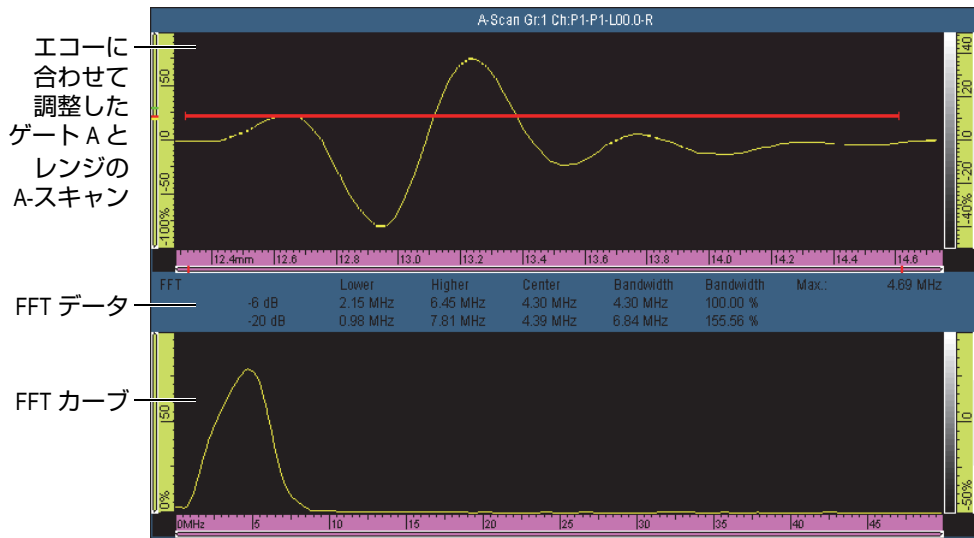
エコーに合わせて調整したゲート A とレンジの A-スキャン

A-Scan Gr:1 Ch:P1-P1-L00.0-R

-100% -50 0 50

40 20 0 -20 -40%

12.4mm 12.6 12.8 13.0 13.2 13.4 13.6 13.8 14.0 14.2 14.4 14.6

FFT データ

| FFT | | Lower | Higher | Center | Bandwidth | Bandwidth | Max.: | 4.69 MHz |
|---|---|---|---|---|---|---|---|---|
| | -6 dB | 2.15 MHz | 6.45 MHz | 4.30 MHz | 4.30 MHz | 100.00 % | | |
| | -20 dB | 0.98 MHz | 7.81 MHz | 4.39 MHz | 6.84 MHz | 155.56 % | | |

FFT カーブ

0% 50

-50%

0MHz 5 10 15 20 25 30 35 40 45